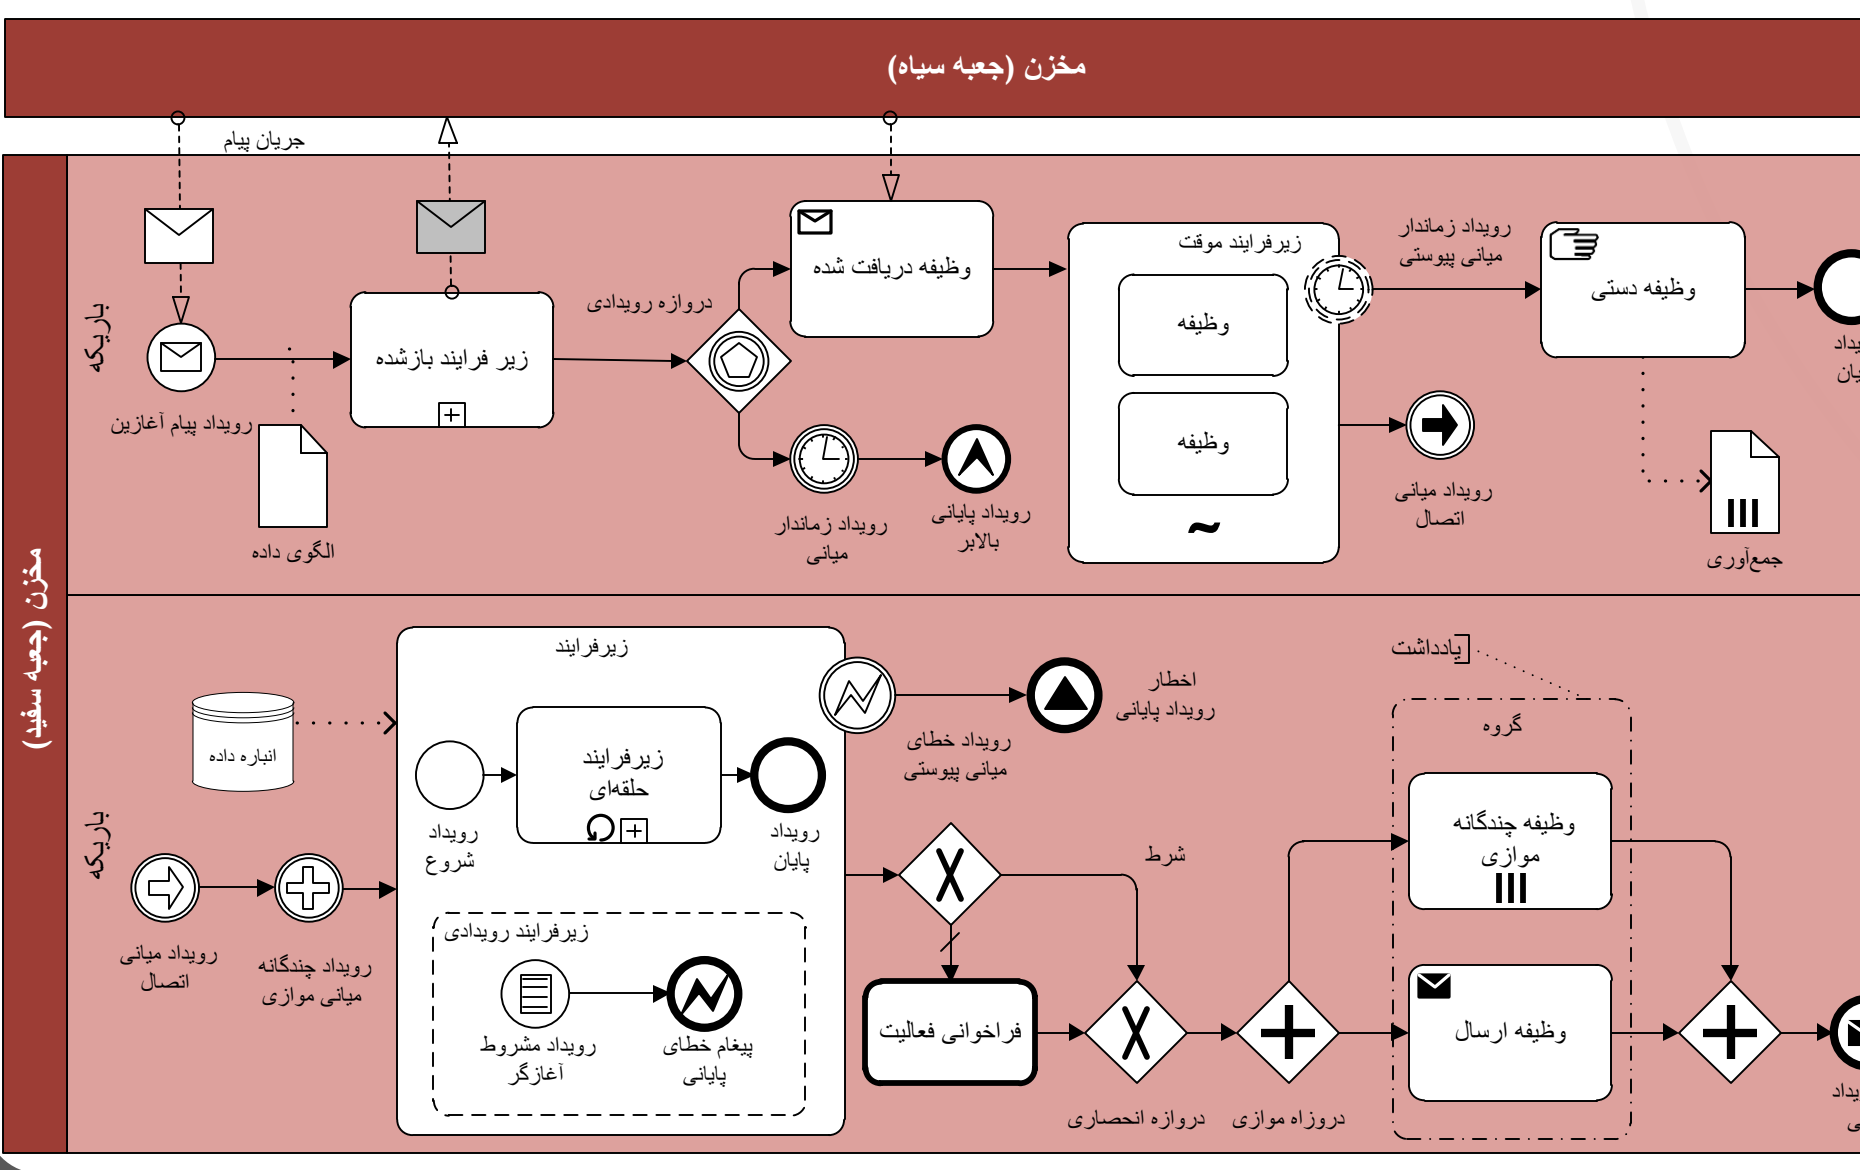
مخزن (جعبه سیاه)

جریان پیام

مخزن (جعبه سفید)

باریکه

رویداد پیام آغازین

زیر فرایند بازشده

الگوی داده

دروازه رویدادی

وظیفه دریافت شده

رویداد زماندار میانی

رویداد پایانی بالابر

زیرفرایند موقت

وظیفه

وظیفه

~

رویداد زماندار میانی پیوستی

وظیفه دستی

رویداد میانی اتصال

جمع‌آوری

رویداد پایان

باریکه

انباره داده

زیرفرایند

رویداد شروع

زیرفرایند حلقه‌ای

رویداد پایان

زیرفرایند رویدادی

رویداد مشروط آغازگر

پیغام خطای پایانی

رویداد خطای میانی پیوستی

اخطار رویداد پایانی

یادداشت

گروه

شرط

وظیفه چندگانه موازی

وظیفه ارسال

رویداد میانی اتصال

رویداد چندگانه میانی موازی

فراخوانی فعالیت

دروازه انحصاری

دروازه موازی

رویداد